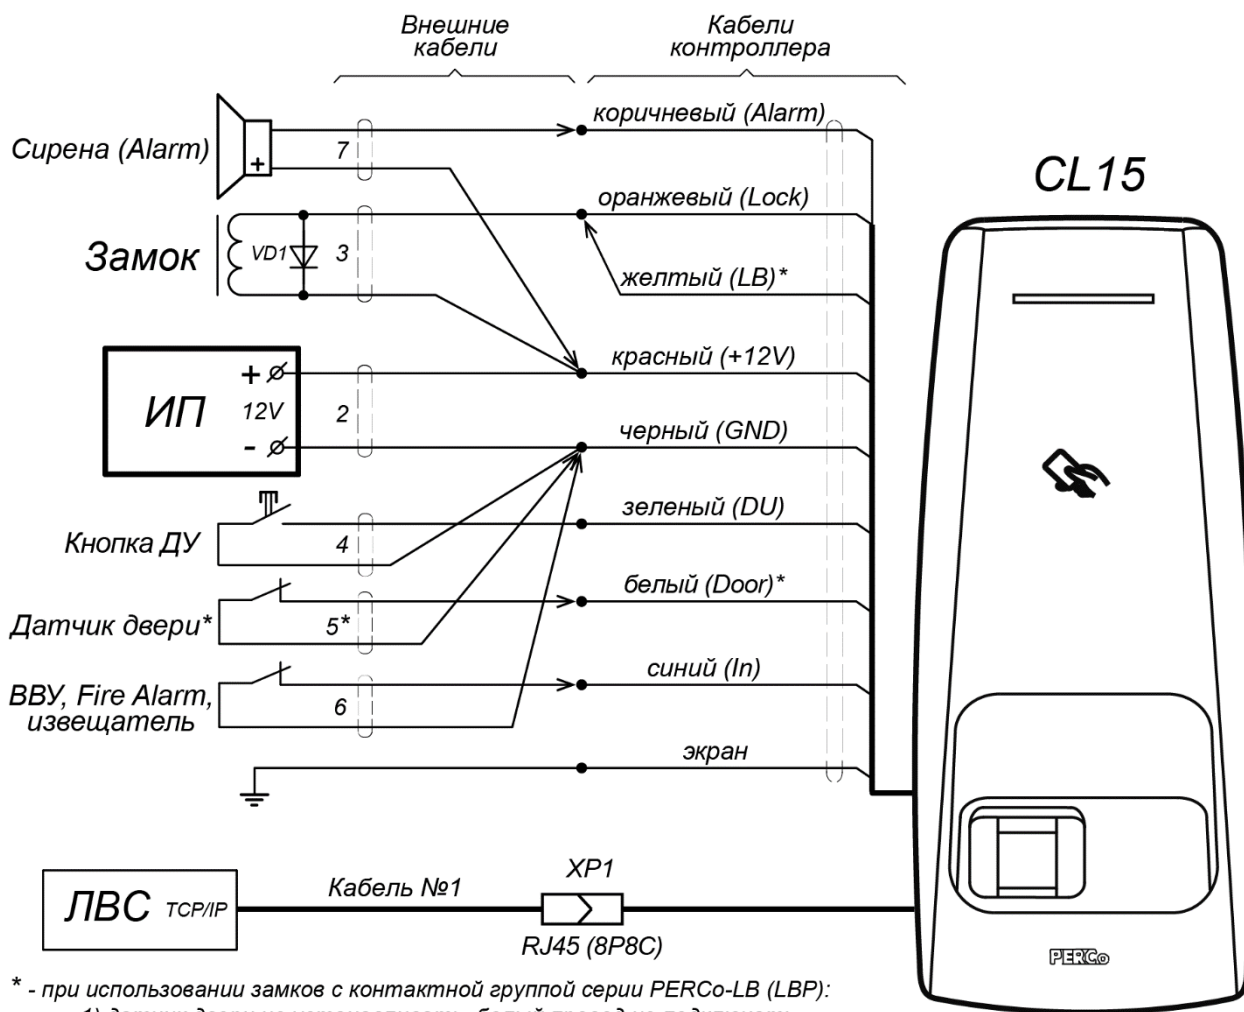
Внешние кабели

Кабели контроллера

Сирена (Alarm)

+

7

коричневый (Alarm)

CL15

оранжевый (Lock)

Замок

VD1

3

желтый (LB)*

ИП

+

12V

-

2

красный (+12V)

черный (GND)

Кнопка ДУ

4

зеленый (DU)

Датчик двери*

5*

белый (Door)*

ВВУ, Fire Alarm, извещатель

6

синий (In)

экран

ЛВС TCP/IP

Кабель №1

XP1

RJ45 (8P8C)

PERCo

* - при использовании замков с контактной группой серии PERCo-LB (LBP):

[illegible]